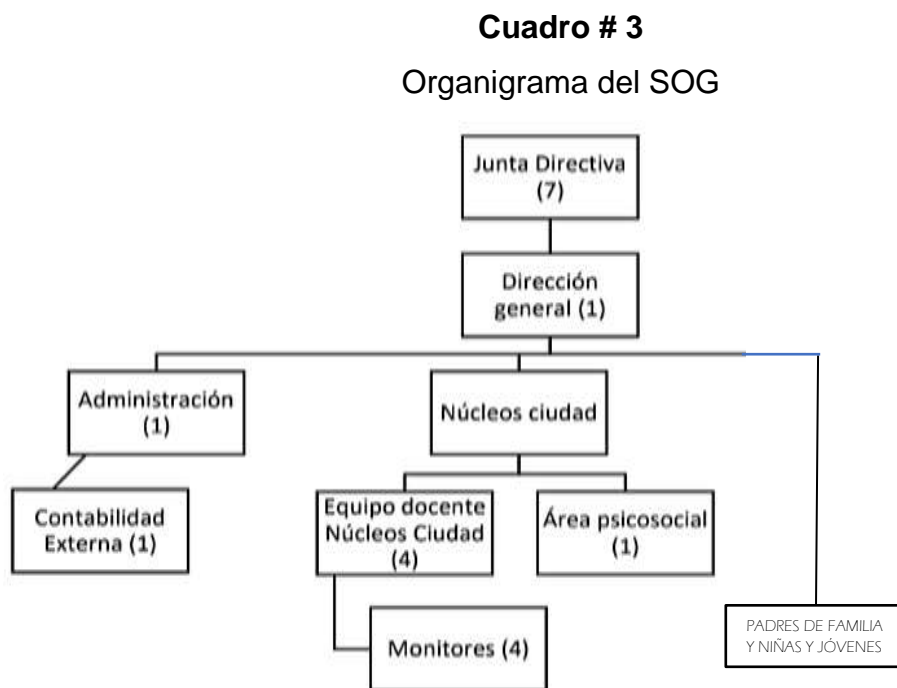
**Cuadro # 3**

Organigrama del SOG

Junta Directiva (7)

Dirección general (1)

Administración (1)

Núcleos ciudad

Contabilidad Externa (1)

Equipo docente Núcleos Ciudad (4)

Área psicosocial (1)

Monitores (4)

PADRES DE FAMILIA Y NIÑAS Y JÓVENES